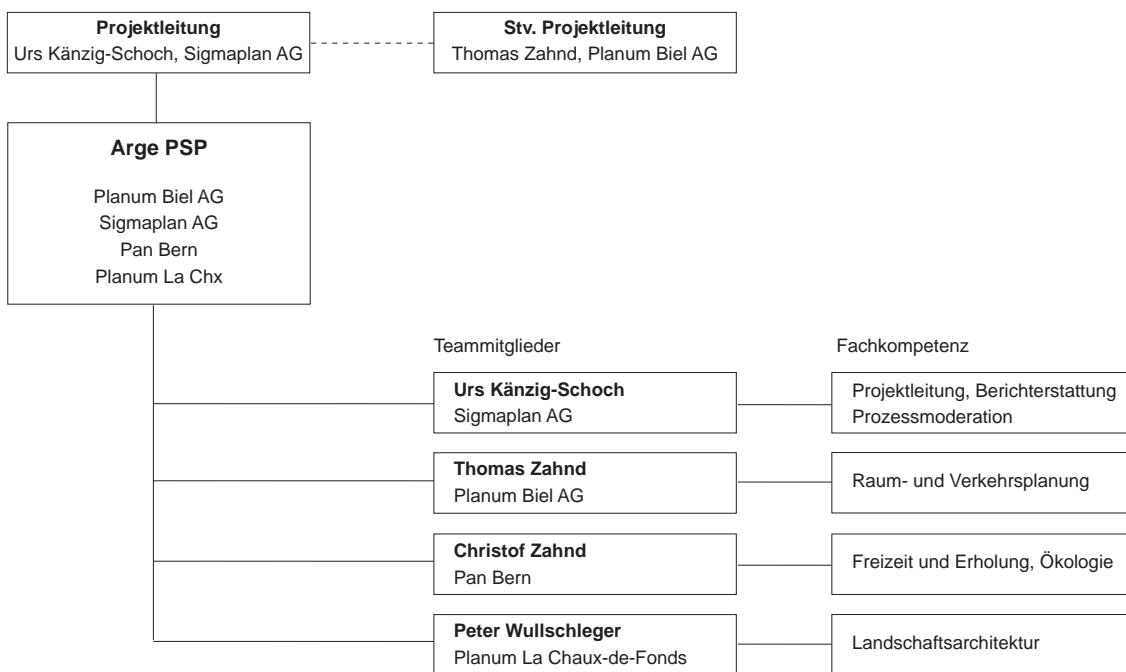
Projektleitung
Urs Känzig-Schoch, Sigmaplan AG

Stv. Projektleitung
Thomas Zahnd, Planum Biel AG

Arge PSP

Planum Biel AG
Sigmaplan AG
Pan Bern
Planum La Chx

Teammitglieder

Fachkompetenz

Urs Känzig-Schoch
Sigmaplan AG

Projektleitung, Berichterstattung
Prozessmoderation

Thomas Zahnd
Planum Biel AG

Raum- und Verkehrsplanung

Christof Zahnd
Pan Bern

Freizeit und Erholung, Ökologie

Peter Wullschleger
Planum La Chaux-de-Fonds

Landschaftsarchitektur